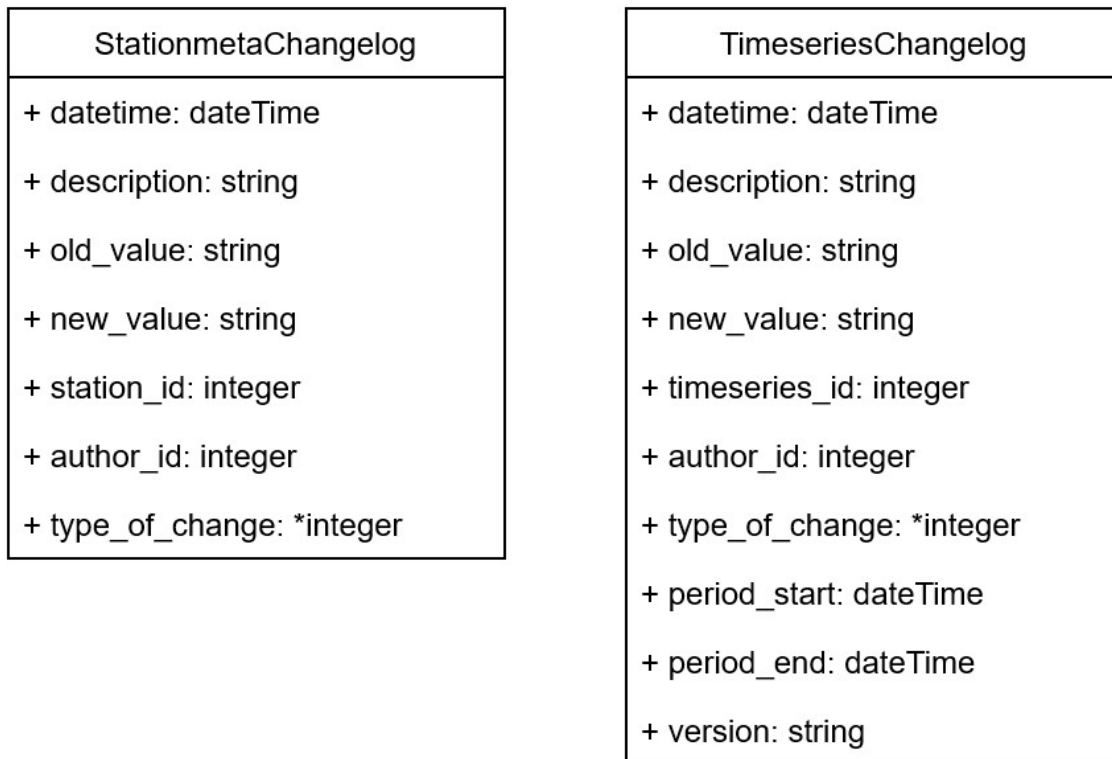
StationmetaChangelog

+ datetime: dateTime

+ description: string

+ old_value: string

+ new_value: string

+ station_id: integer

+ author_id: integer

+ type_of_change: *integer

TimeseriesChangelog

+ datetime: dateTime

+ description: string

+ old_value: string

+ new_value: string

+ timeseries_id: integer

+ author_id: integer

+ type_of_change: *integer

+ period_start: dateTime

+ period_end: dateTime

+ version: string